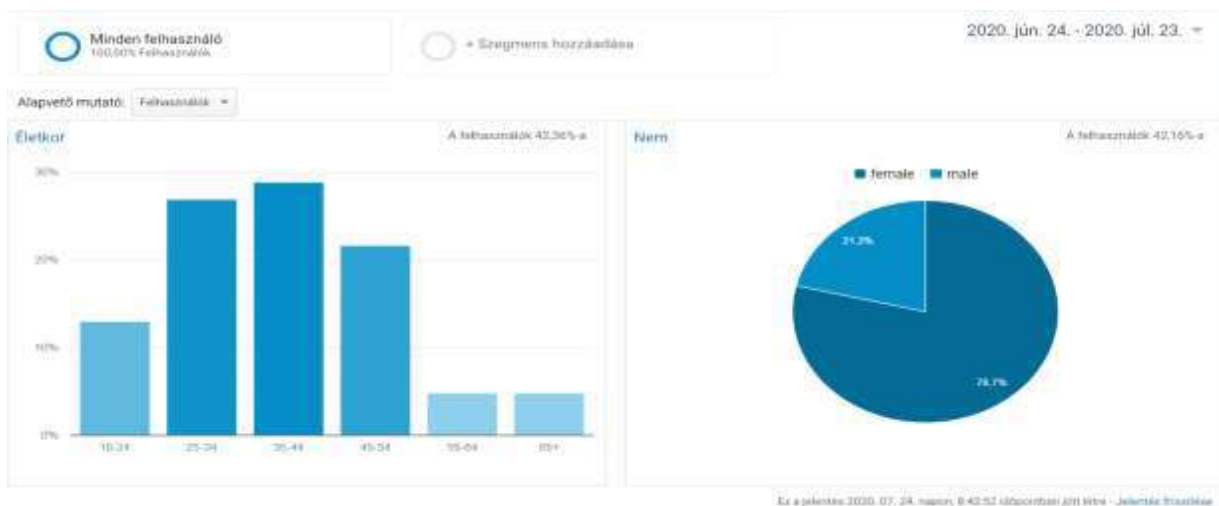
Minden felhasználó
100,00% Felhasználók

+ Szegmens hozzáadása

2020. jún. 24. - 2020. júl. 23.

Alapvető mutató: Felhasználók

Életkor

A felhasználók 42,36%-a

30%
20%
10%
0%

18-24
25-34
35-44
45-54
55-64
65+

Nem

A felhasználók 42,16%-a

female male

21,3%

78,7%

Ez a jelentés 2020. 07. 24. napon, 8:42:52 időpontban jött létre - Jelentés frissítése